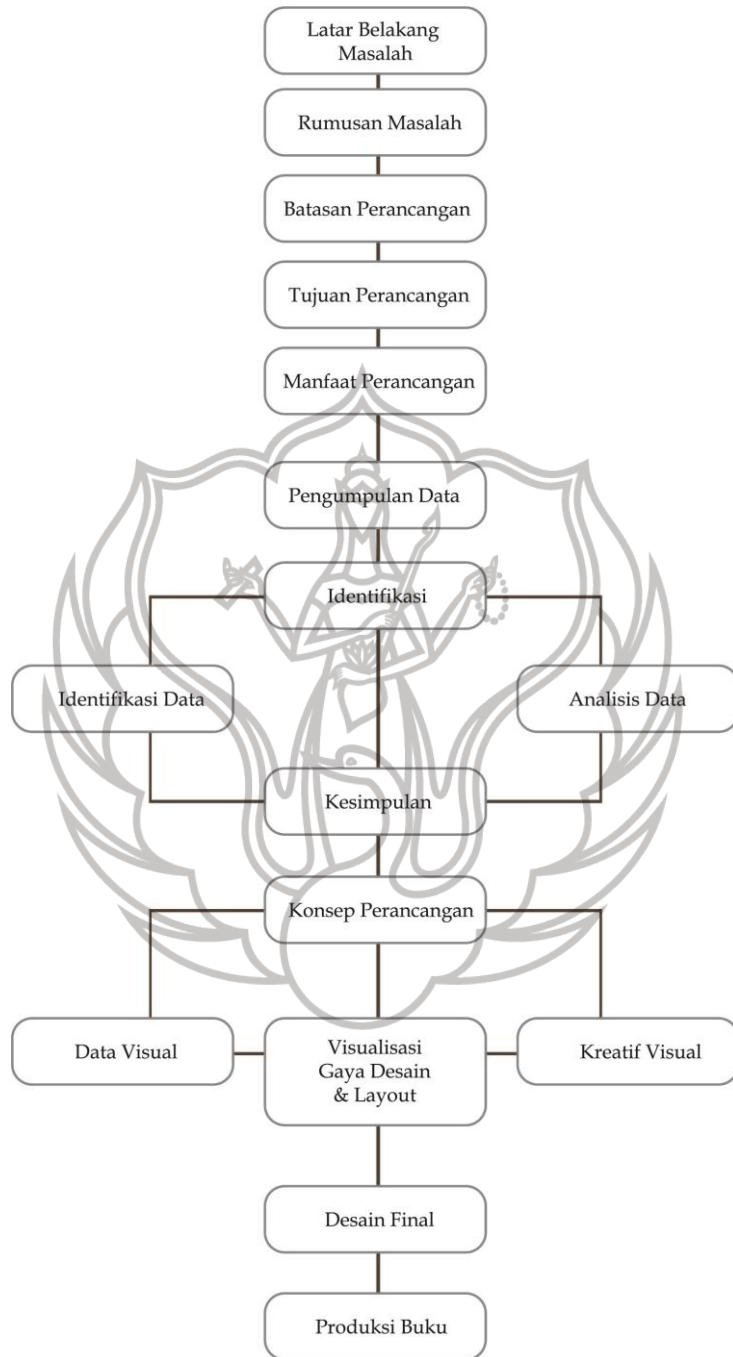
Latar Belakang Masalah

Rumusan Masalah

Batasan Perancangan

Tujuan Perancangan

Manfaat Perancangan

Pengumpulan Data

Identifikasi

Identifikasi Data

Analisis Data

Kesimpulan

Konsep Perancangan

Data Visual

Visualisasi Gaya Desain & Layout

Kreatif Visual

Desain Final

Produksi Buku